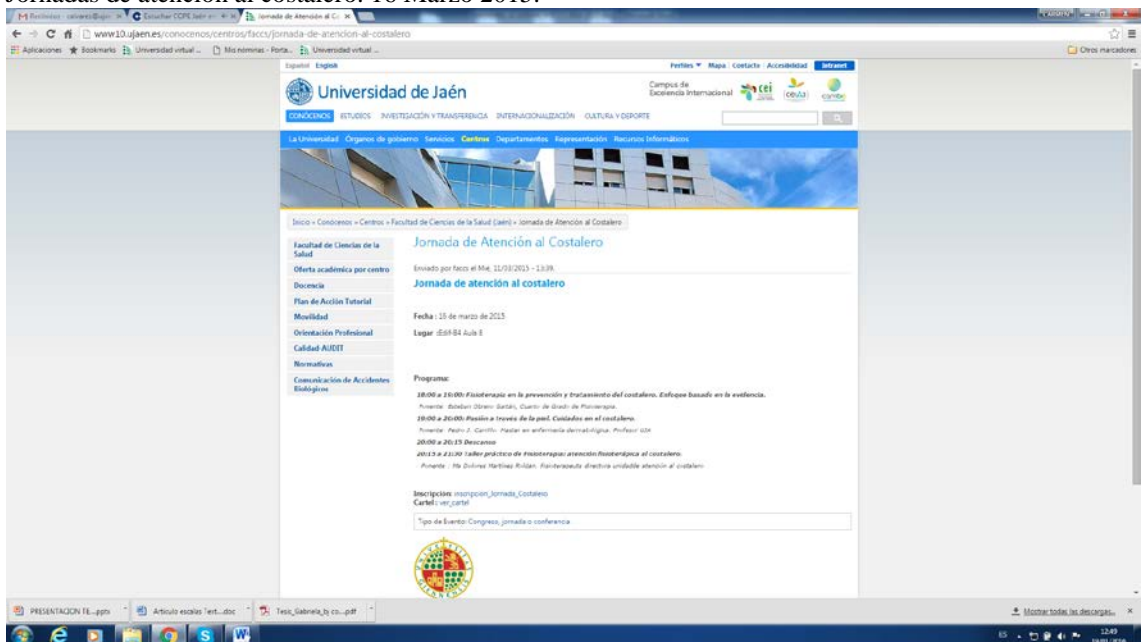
Jornadas de atención al costalero. 18 Marzo 2015.

Recibidos · calvarez@ujaen ×   Estuchar CCPE Jaén ×   Jornada de Atención al Co ×

www10.ujaen.es/conocenos/centros/faccs/jornada-de-atencion-al-costalero

Aplicaciones   Bookmarks   Universidad virtual ...   Mis nominas - Porta...   Universidad virtual ...   Otros marcadores

Español English   Perfiles ▼ Mapa Contacto Accesibilidad Intranet

Universidad de Jaén

Campus de Excelencia Internacional cei ceiA3 cambio

CONÓCENOS ESTUDIOS INVESTIGACIÓN Y TRANSFERENCIA INTERNACIONALIZACIÓN CULTURA Y DEPORTE

La Universidad Órganos de gobierno Servicios Centros Departamentos Representación Recursos Informáticos

Inicio » Conócenos » Centros » Facultad de Ciencias de la Salud (Jaén) » Jornada de Atención al Costalero

Facultad de Ciencias de la Salud
Oferta académica por centro
Docencia
Plan de Acción Tutorial
Movilidad
Orientación Profesional
Calidad-AUDIT
Normativas
Comunicación de Accidentes Biológicos

Jornada de Atención al Costalero

Enviado por faccs el Mié, 11/03/2015 - 13:39.

Jornada de atención al costalero

Fecha: 18 de marzo de 2015

Lugar: Edif-B4 Aula 8

Programa:

18:00 a 19:00: Fisioterapia en la prevención y tratamiento del costalero. Enfoque basado en la evidencia.
Ponente: Esteban Obrero Gaitán, Cuarto de Grado de Fisioterapia.
19:00 a 20:00: Pasión a través de la piel. Cuidados en el costalero.
Ponente: Pedro J. Carrillo. Master en enfermería dermatológica. Profesor UJA
20:00 a 20:15 Descanso
20:15 a 21:30 Taller práctico de Fisioterapia: atención fisioterápica al costalero.
Ponente: Mª Dolores Martínez Roldán. Fisioterapeuta directiva unidad atención al costalero

Inscripción: inscripcion_Jornada_Costalero
Cartel: ver_cartel

Tipo de Evento: Congreso, jornada o conferencia

PRESENTACION TE....pptx   Articulo escalas Tert....doc   Tesis_Gabriela_bj co....pdf   Mostrar todas las descargas...

12:49